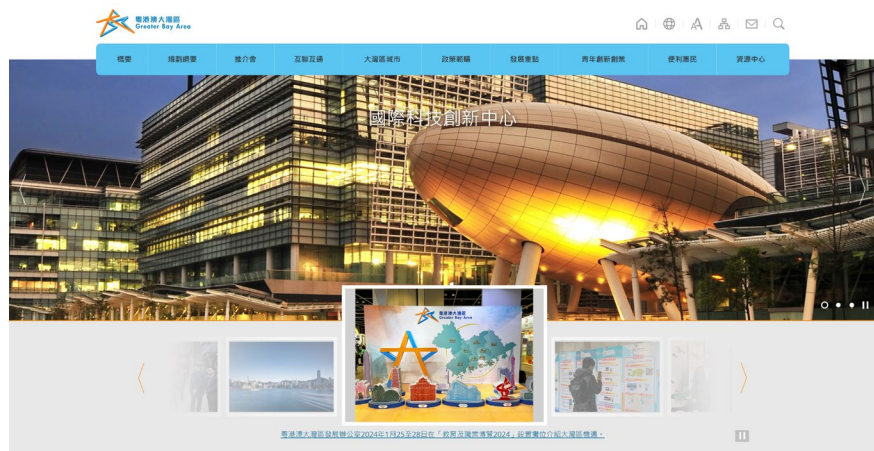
粵港澳大灣區
Greater Bay Area

概要
規劃綱要
推介會
互聯互通
大灣區城市
政策範疇
發展重點
青年創新創業
便利惠民
資源中心

國際科技創新中心

粵港澳大灣區
Greater Bay Area

粵港澳大灣區發展辦公室2024年1月25至28日在「教育及職業博覽2024」設置攤位介紹大灣區情況。